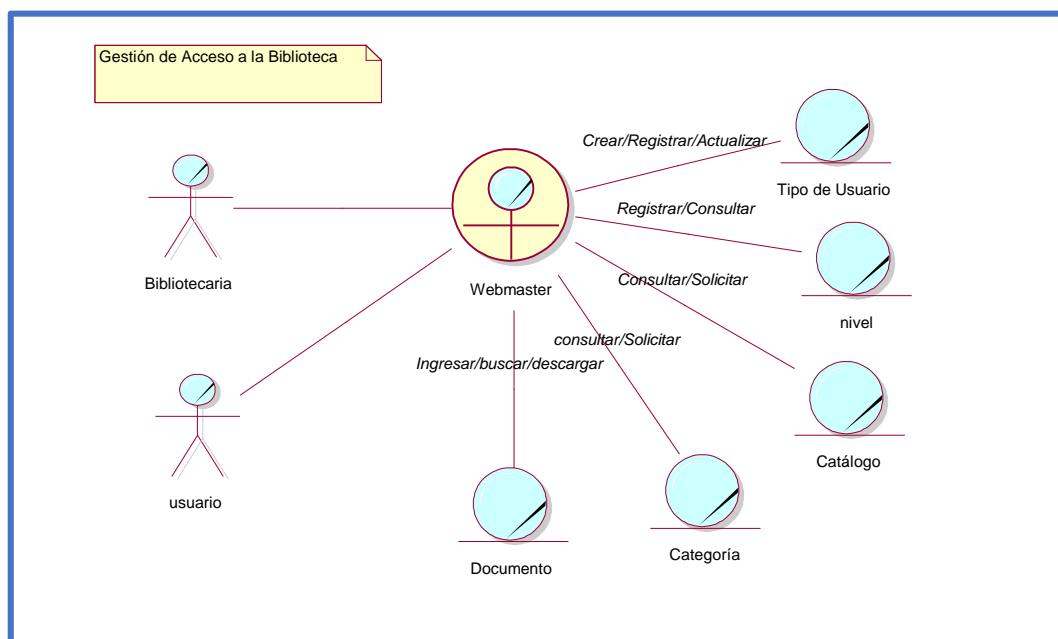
Gestión de Acceso a la Biblioteca

Crear/Registrar/Actualizar

Tipo de Usuario

Registrar/Consultar

Bibliotecaria

Webmaster

Consultar/Solicitar

nivel

consultar/Solicitar

Ingresar/buscar/descargar

usuario

Catálogo

Documento

Categoría